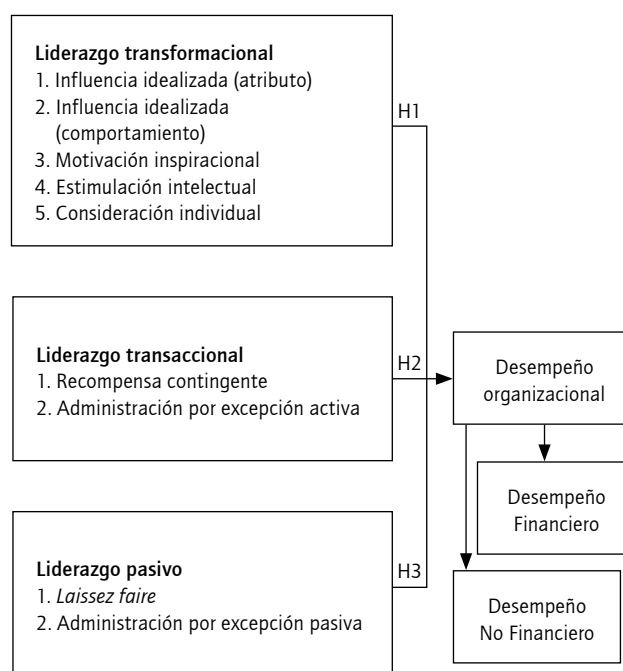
Liderazgo transformacional
1. Influencia idealizada (atributo)
2. Influencia idealizada (comportamiento)
3. Motivación inspiracional
4. Estimulación intelectual
5. Consideración individual

H1

Liderazgo transaccional
1. Recompensa contingente
2. Administración por excepción activa

H2

Desempeño organizacional

Desempeño Financiero

Liderazgo pasivo
1. *Laissez faire*
2. Administración por excepción pasiva

H3

Desempeño No Financiero